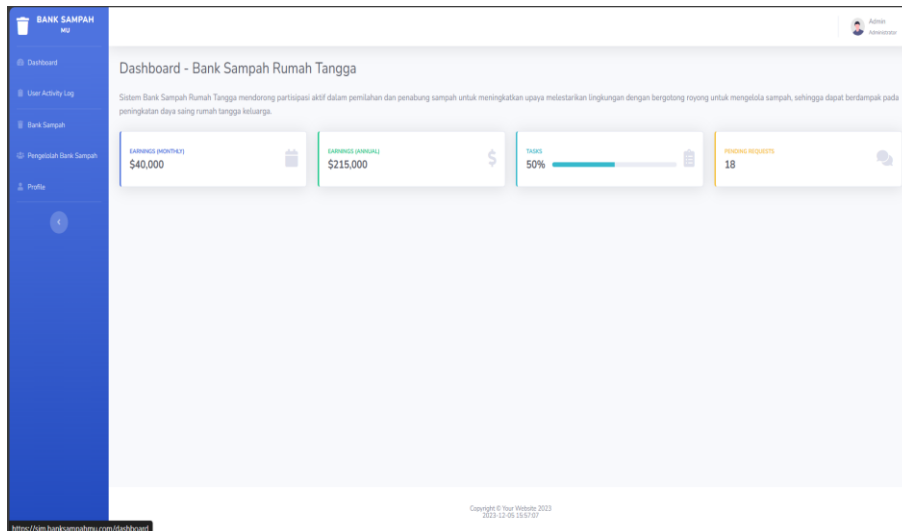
BANK SAMPAH
MU

Dashboard
User Activity Log
Bank Sampah
Pengelolah Bank Sampah
Profile

Admin
Administrator

Dashboard - Bank Sampah Rumah Tangga

Sistem Bank Sampah Rumah Tangga mendorong partisipasi aktif dalam pemilahan dan penabung sampah untuk meningkatkan upaya melestarikan lingkungan dengan bergotong royong untuk mengelola sampah, sehingga dapat berdampak pada peningkatan daya saing rumah tangga keluarga.

EARNINGS (MONTHLY)
$40,000

EARNINGS (ANNUAL)
$215,000

TASKS
50%

PENDING REQUESTS
18

Copyright © Your Website 2023
2023-12-05 15:57:07

https://sim.banksampahmu.com/dashboard